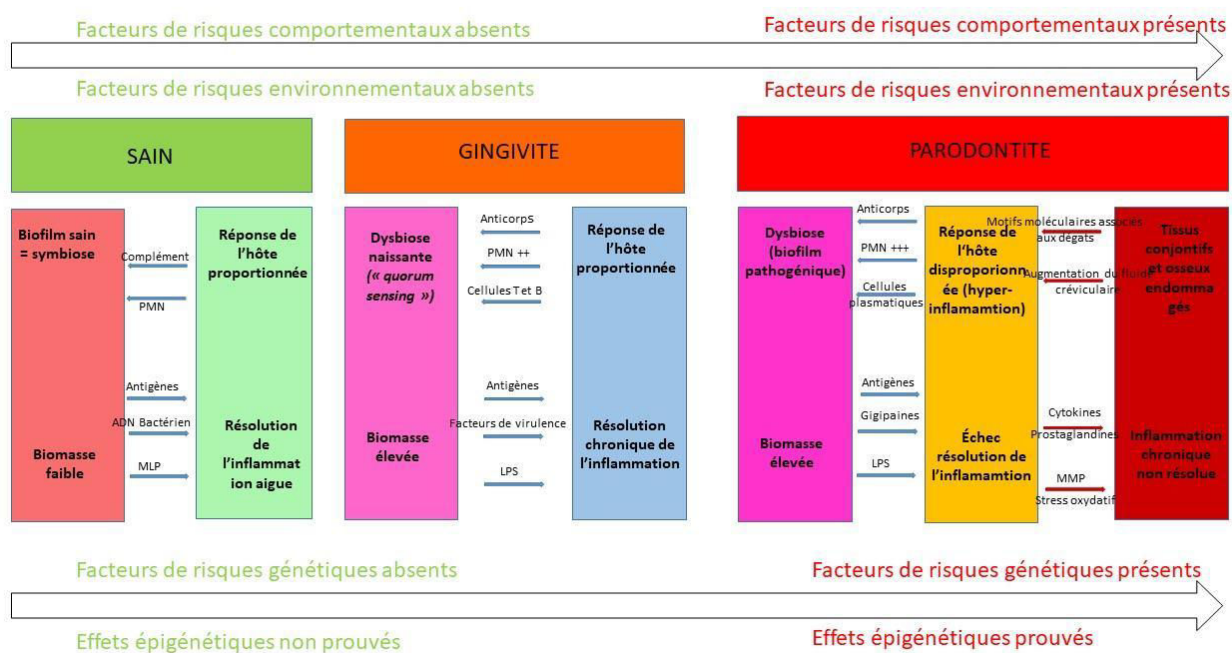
Facteurs de risques comportementaux absents

Facteurs de risques comportementaux présents

Facteurs de risques environnementaux absents

Facteurs de risques environnementaux présents

SAIN

GINGIVITE

PARODONTITE

Biofilm sain = symbiose

Complément

PMN

Antigènes

ADN Bactérien

MLP

Biomasse faible

Réponse de l'hôte proportionnée

Résolution de l'inflammation aigue

Dysbiose naissante (« quorum sensing »)

Anticorps

PMN ++

Cellules T et B

Antigènes

Facteurs de virulence

LPS

Biomasse élevée

Réponse de l'hôte proportionnée

Résolution chronique de l'inflammation

Dysbiose (biofilm pathogénique)

Anticorps

PMN +++

Cellules plasmatiques

Antigènes

Gigipaines

LPS

Biomasse élevée

Réponse de l'hôte disproporionnée (hyper-inflamamtion)

Échec résolution de l'inflamamtion

Motifs moléculaires associés aux dégats

Augmentation du fluide créviculaire

Cytokines

Prostaglandines

MMP

Stress oxydatif

Tissus conjontifs et osseux endommagés

Inflammation chronique non résolue

Facteurs de risques génétiques absents

Facteurs de risques génétiques présents

Effets épigénétiques non prouvés

Effets épigénétiques prouvés